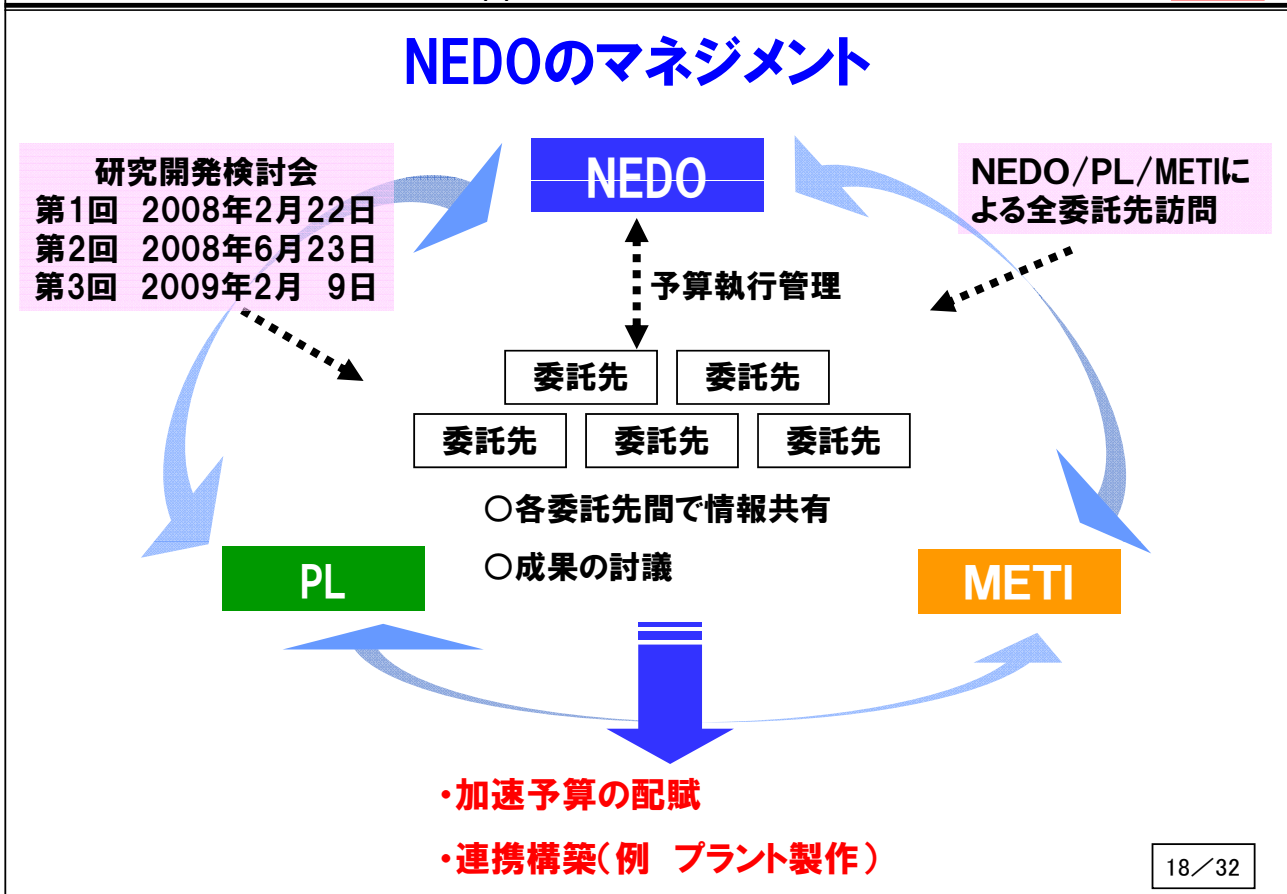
NEDOのマネジメント

研究開発検討会
第1回 2008年2月22日
第2回 2008年6月23日
第3回 2009年2月 9日

NEDO

NEDO/PL/METIによる全委託先訪問

予算執行管理

委託先
委託先
委託先
委託先
委託先

○各委託先間で情報共有
○成果の討議

PL

METI

・加速予算の配賦
・連携構築(例 プラント製作)

18／32